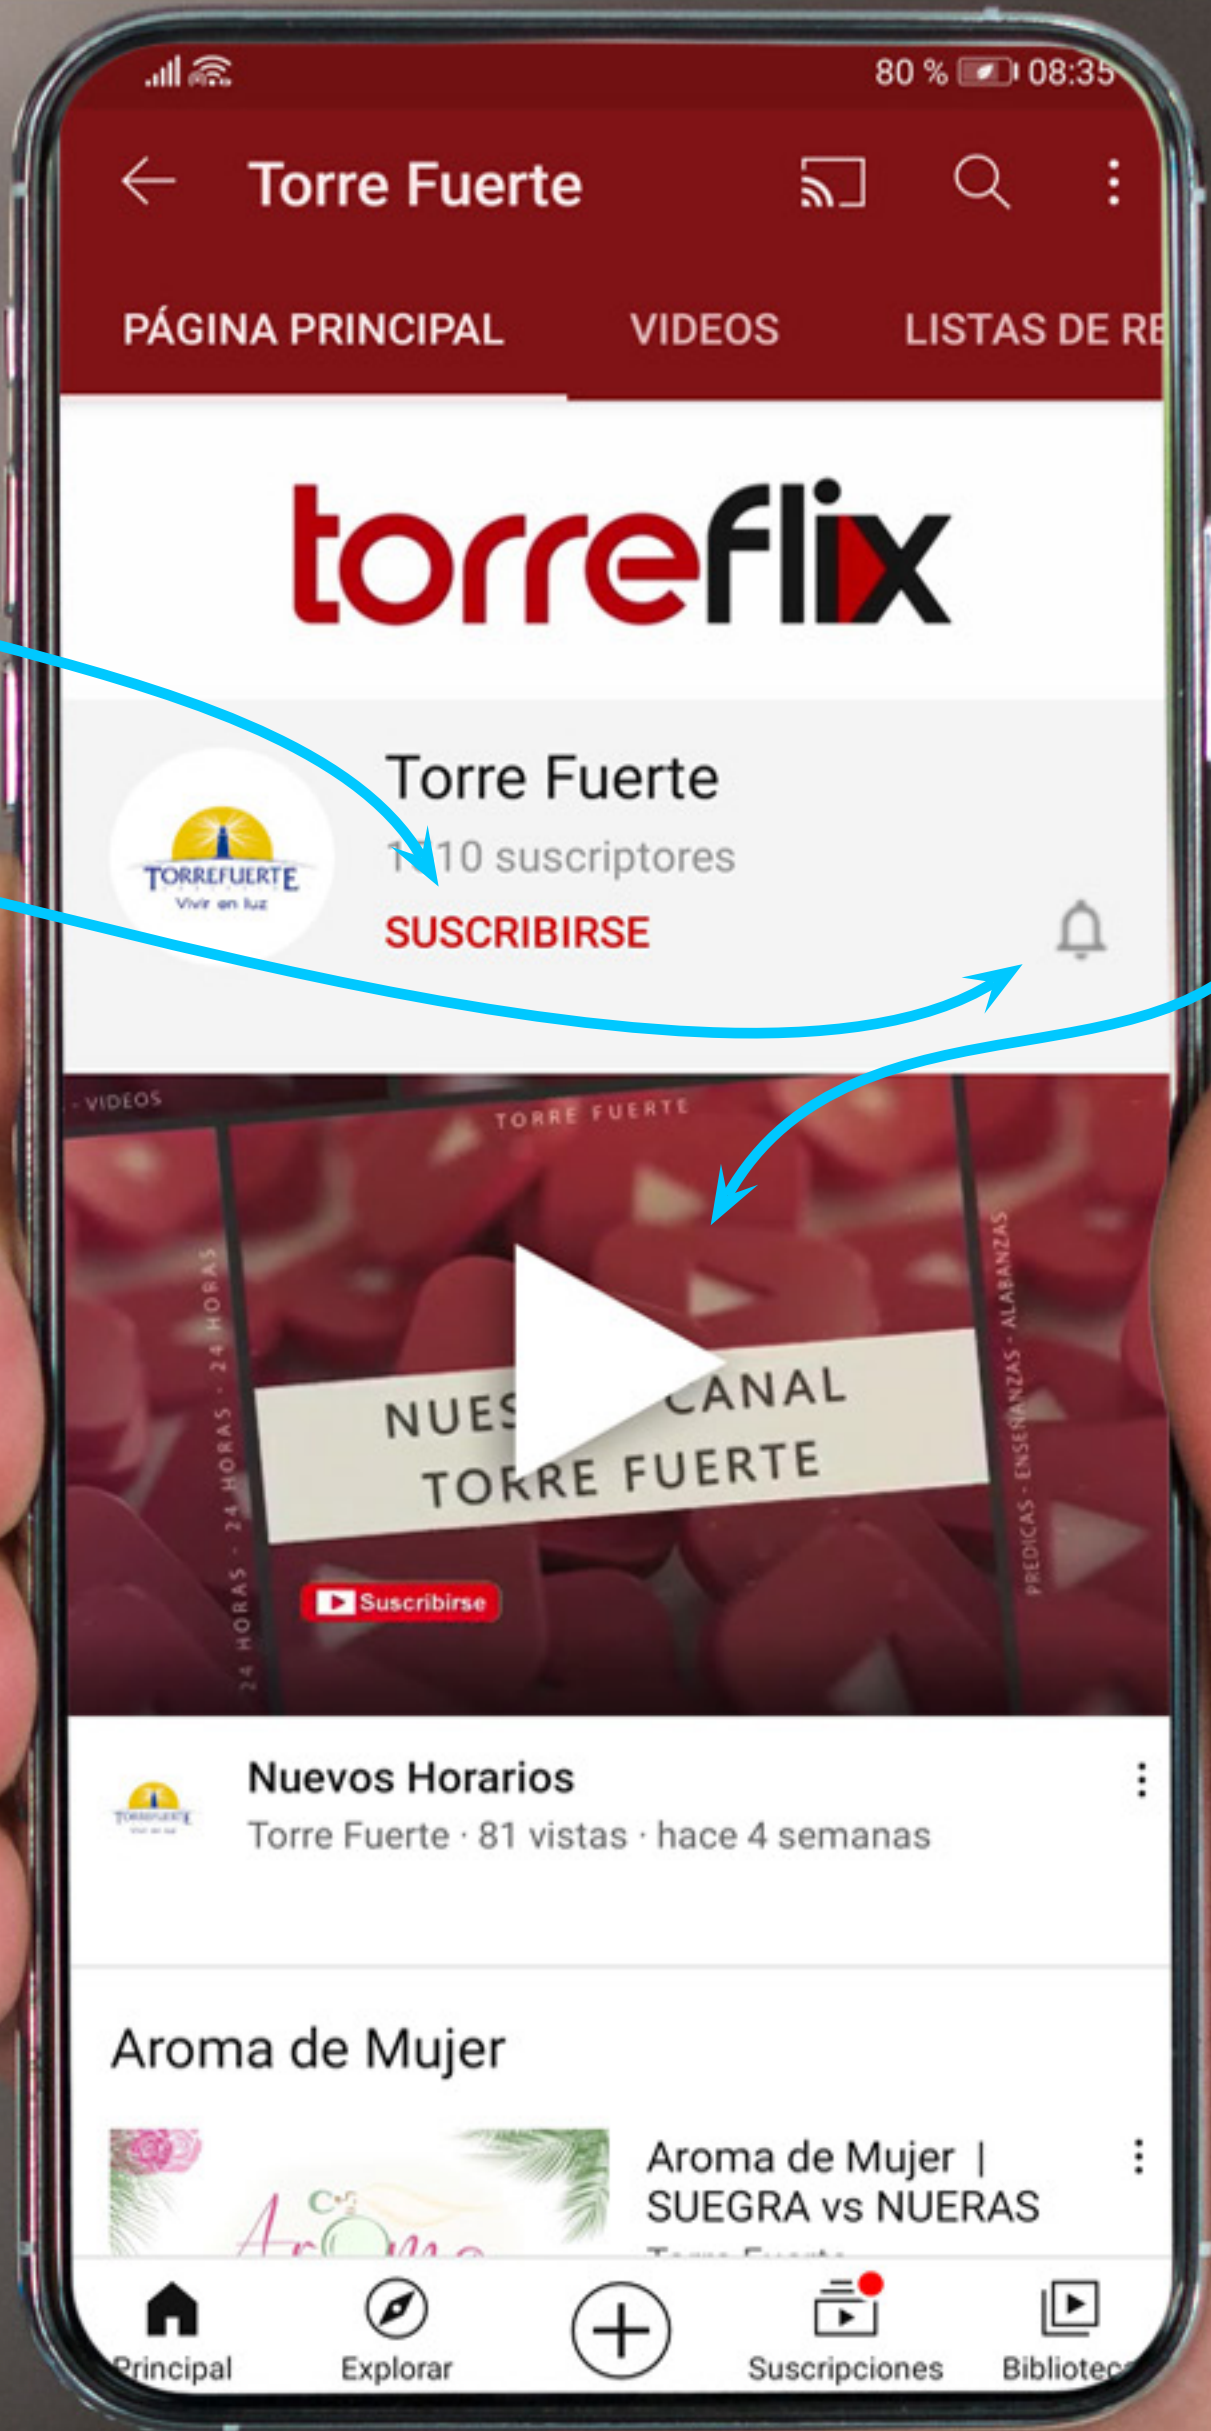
80 % 08:35

Torre Fuerte

PÁGINA PRINCIPAL VIDEOS LISTAS DE RE

torreflix

TORREFUERTE
Vivir en luz

Torre Fuerte
1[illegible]10 suscriptores
SUSCRIBIRSE

VIDEOS
TORRE FUERTE
24 HORAS - 24 HORAS - 24 HORAS
NUES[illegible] CANAL
TORRE FUERTE
Suscribirse
PREDICAS - ENSEÑANZAS - ALABANZAS

Nuevos Horarios
Torre Fuerte · 81 vistas · hace 4 semanas

Aroma de Mujer

Aroma de Mujer | SUEGRA vs NUERAS

Principal Explorar Suscripciones Bibliotec